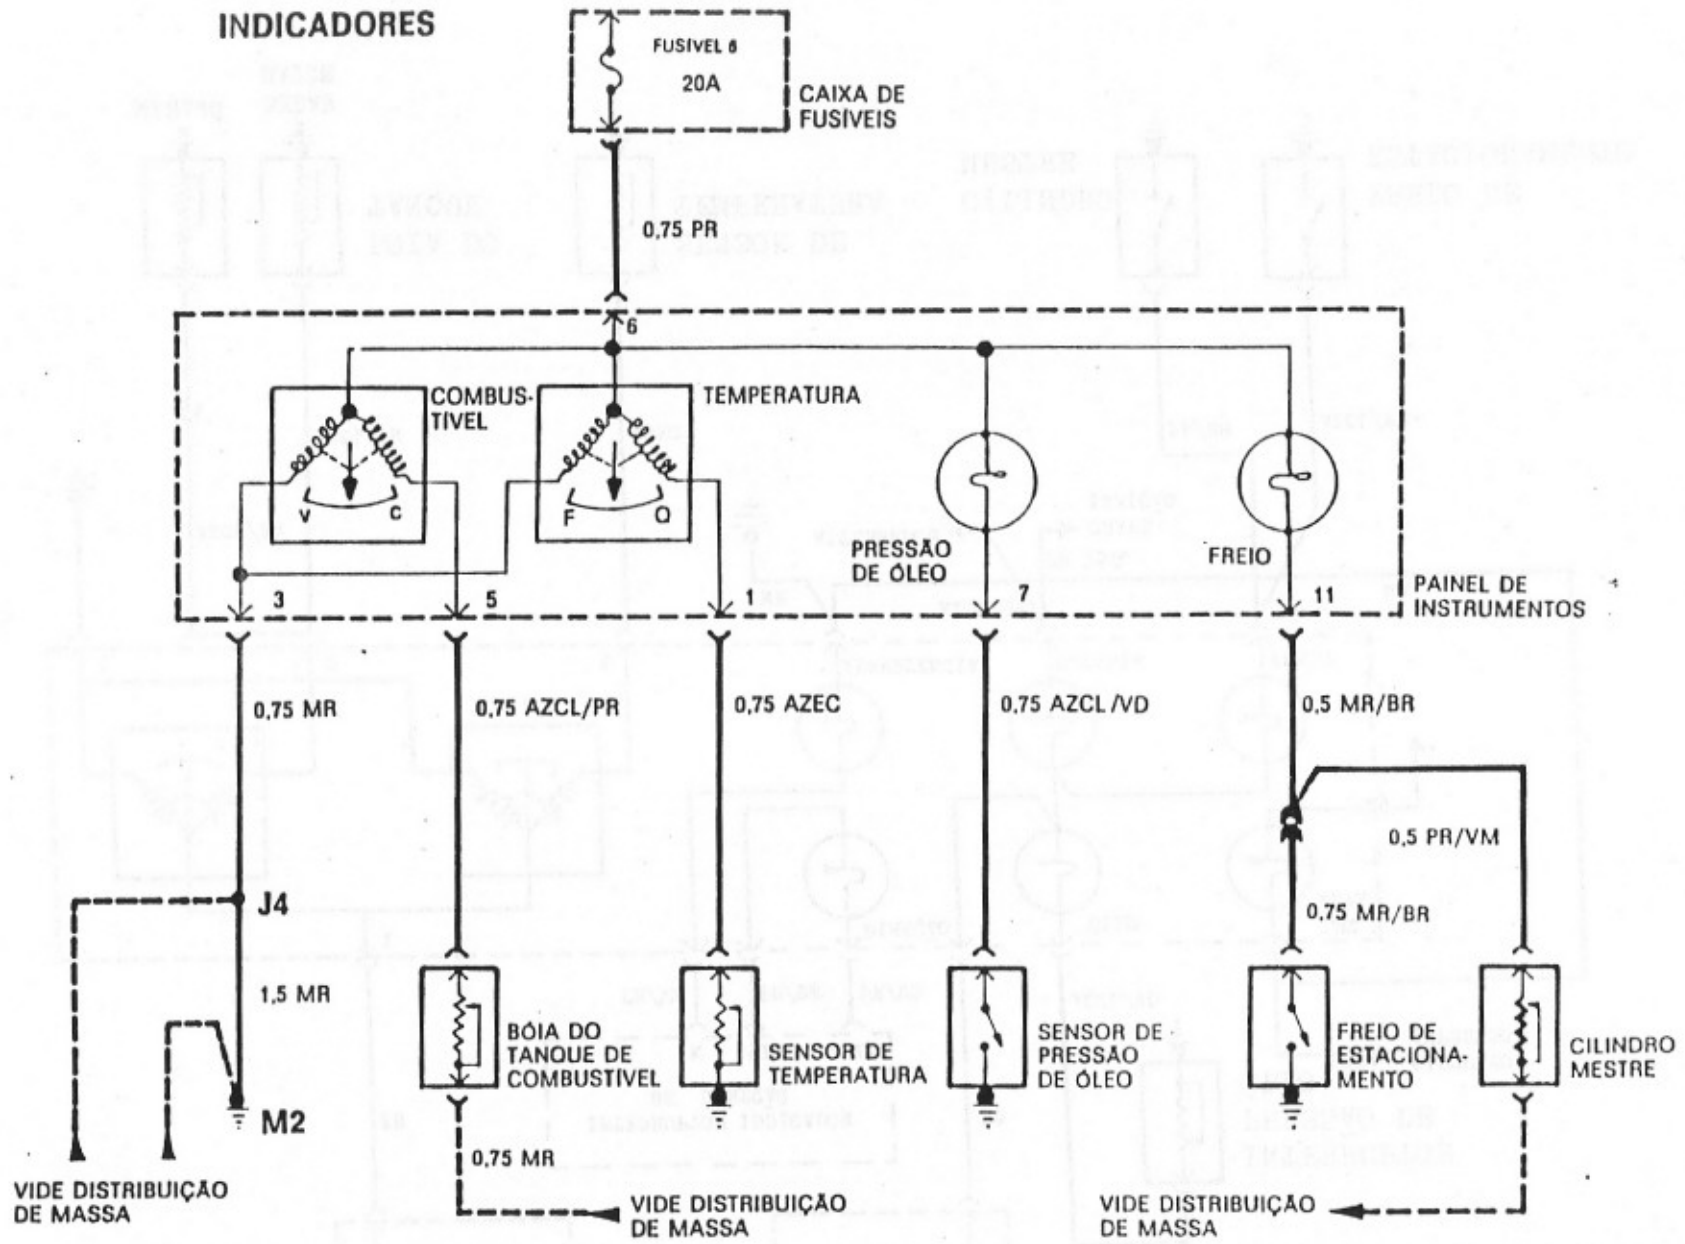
INDICADORES

FUSIVEL 8
20A

CAIXA DE FUSIVEIS

0,75 PR

6

COMBUSTIVEL

TEMPERATURA

V C

F Q

PRESSÃO DE ÓLEO

FREIO

PAINEL DE INSTRUMENTOS

3 5 1 7 11

0,75 MR

0,75 AZCL/PR

0,75 AZEC

0,75 AZCL/VD

0,5 MR/BR

0,5 PR/VM

0,75 MR/BR

J4

1,5 MR

M2

BÓIA DO TANQUE DE COMBUSTIVEL

SENSOR DE TEMPERATURA

SENSOR DE PRESSÃO DE ÓLEO

FREIO DE ESTACIONAMENTO

CILINDRO MESTRE

0,75 MR

VIDE DISTRIBUIÇÃO DE MASSA

VIDE DISTRIBUIÇÃO DE MASSA

VIDE DISTRIBUIÇÃO DE MASSA